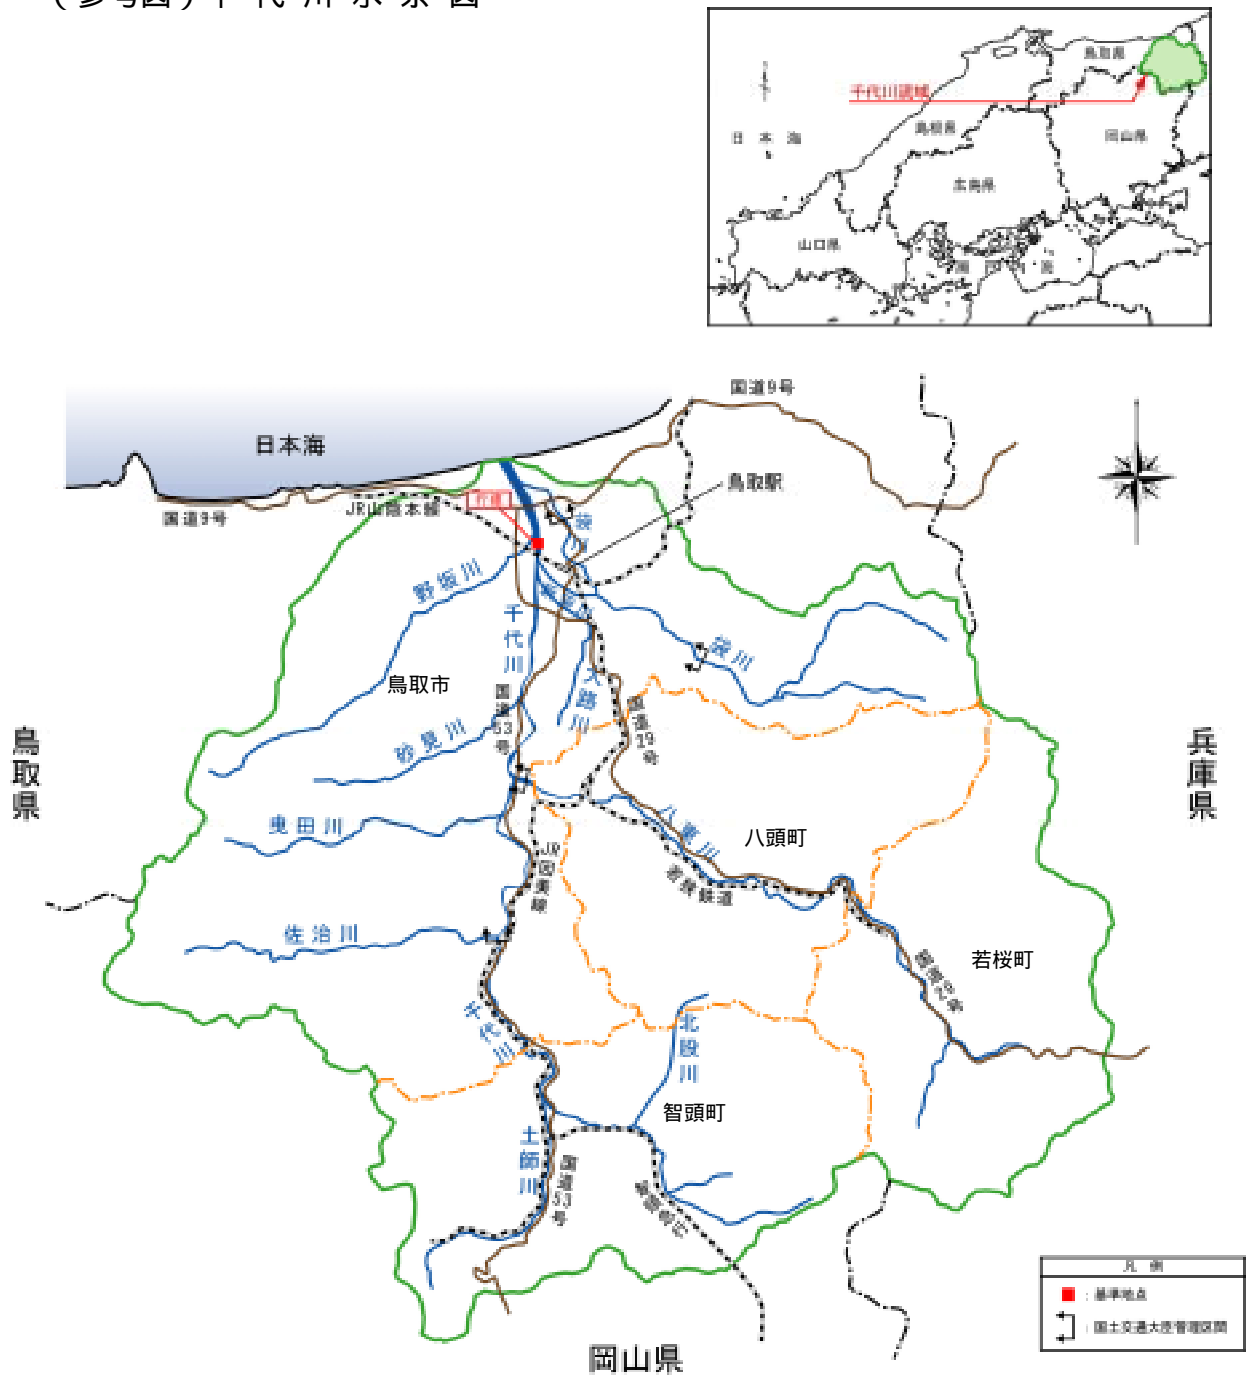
（参考図）千代川水系図

千代川流域
鳥取県
日本海
島根県
岡山県
広島県
山口県

国道9号
日本海
鳥取駅
国道9号
JR山陰本線
行徳
袋川
野坂川
千代川
鳥取市
国道53号
大路川
国道19号
砂見川
袋川
鳥取県
兵庫県
曳田川
八東川
八頭町
JR因美線
若桜鉄道
佐治川
若桜町
国道29号
千代川
北股川
智頭町
土師川
国道53号
智頭急行
岡山県

凡例
：基準地点
：国土交通大臣管理区間